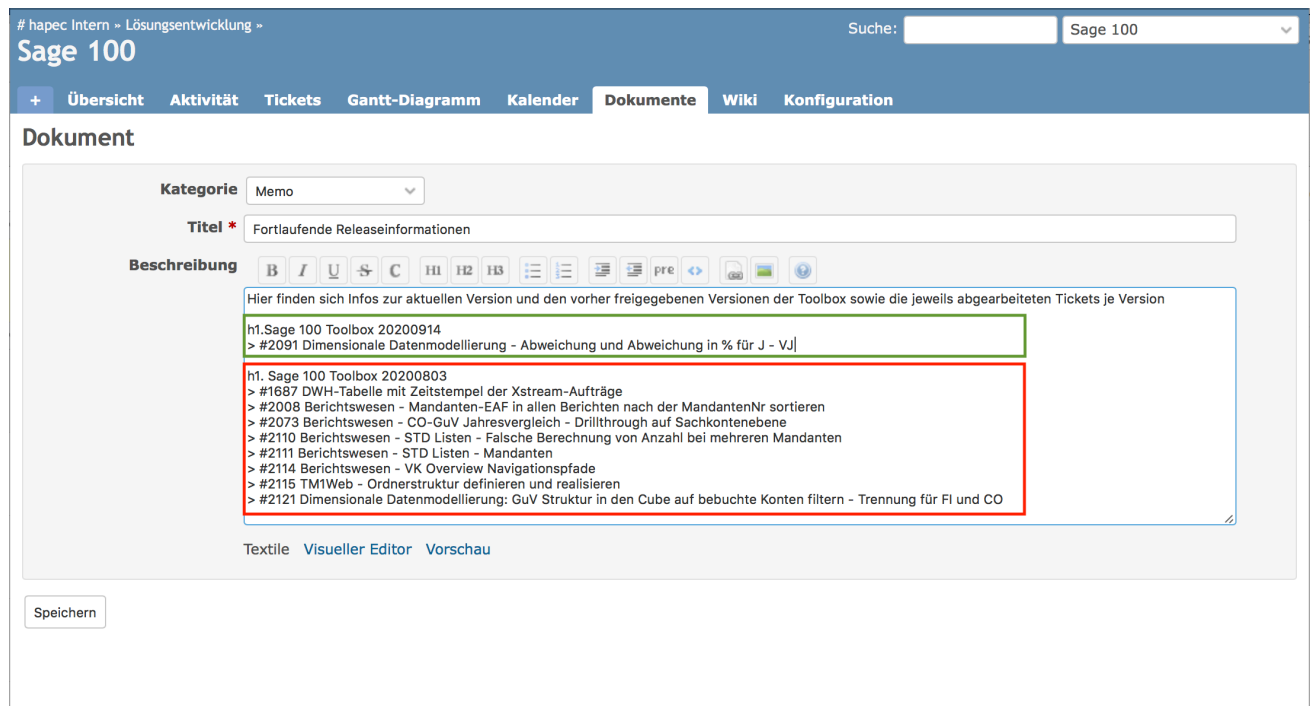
# hapec Intern » Lösungsentwicklung »
Sage 100

Suche: Sage 100

+ Übersicht Aktivität Tickets Gantt-Diagramm Kalender Dokumente Wiki Konfiguration

Dokument

Kategorie Memo

Titel * Fortlaufende Releaseinformationen

Beschreibung B I U S C H1 H2 H3 pre

Hier finden sich Infos zur aktuellen Version und den vorher freigegebenen Versionen der Toolbox sowie die jeweils abgearbeiteten Tickets je Version

h1.Sage 100 Toolbox 20200914
> #2091 Dimensionale Datenmodellierung - Abweichung und Abweichung in % für J - VJ

h1. Sage 100 Toolbox 20200803
> #1687 DWH-Tabelle mit Zeitstempel der Xstream-Aufträge
> #2008 Berichtswesen - Mandanten-EAF in allen Berichten nach der MandantenNr sortieren
> #2073 Berichtswesen - CO-GuV Jahresvergleich - Drillthrough auf Sachkontenebene
> #2110 Berichtswesen - STD Listen - Falsche Berechnung von Anzahl bei mehreren Mandanten
> #2111 Berichtswesen - STD Listen - Mandanten
> #2114 Berichtswesen - VK Overview Navigationspfade
> #2115 TM1Web - Ordnerstruktur definieren und realisieren
> #2121 Dimensionale Datenmodellierung: GuV Struktur in den Cube auf bebuchte Konten filtern - Trennung für FI und CO

Textile Visueller Editor Vorschau

Speichern